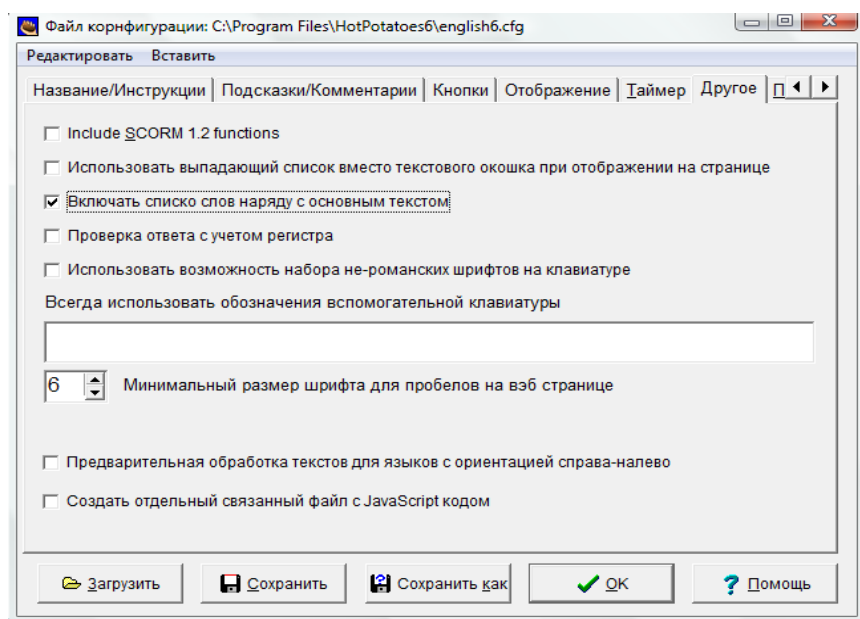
Файл корнфигурации: C:\Program Files\HotPotatoes6\english6.cfg

Редактировать Вставить

Название/Инструкции | Подсказки/Комментарии | Кнопки | Отображение | Таймер | Другое | П

Include SCORM 1.2 functions

Использовать выпадающий список вместо текстового окошка при отображении на странице

Включать списко слов наряду с основным текстом

Проверка ответа с учетом регистра

Использовать возможность набора не-романских шрифтов на клавиатуре

Всегда использовать обозначения вспомогательной клавиатуры

6 Минимальный размер шрифта для пробелов на вэб странице

Предварительная обработка текстов для языков с ориентацией справа-налево

Создать отдельный связанный файл с JavaScript кодом

Загрузить | Сохранить | Сохранить как | OK | Помощь